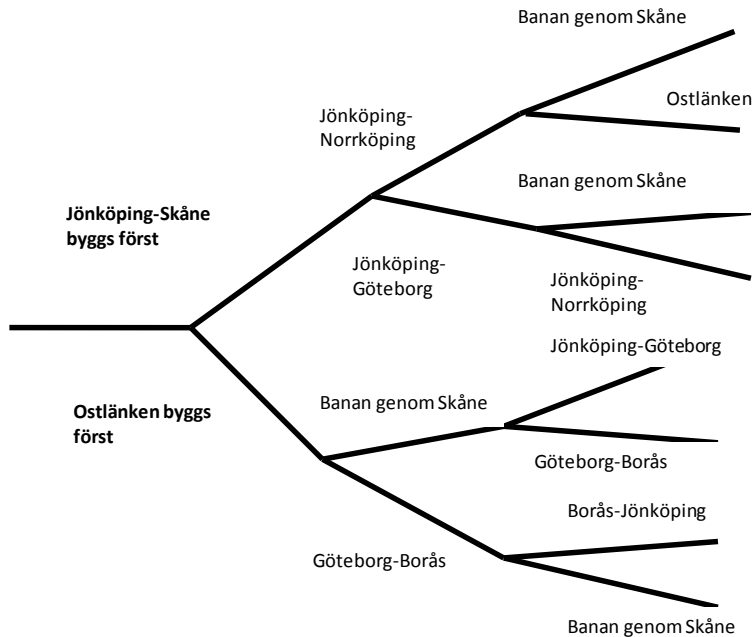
Jönköping-Skåne byggs först

Ostlänken byggs först

Jönköping-Norrköping

Jönköping-Göteborg

Banan genom Skåne

Göteborg-Borås

Banan genom Skåne

Ostlänken

Banan genom Skåne

Jönköping-Norrköping

Jönköping-Göteborg

Göteborg-Borås

Borås-Jönköping

Banan genom Skåne